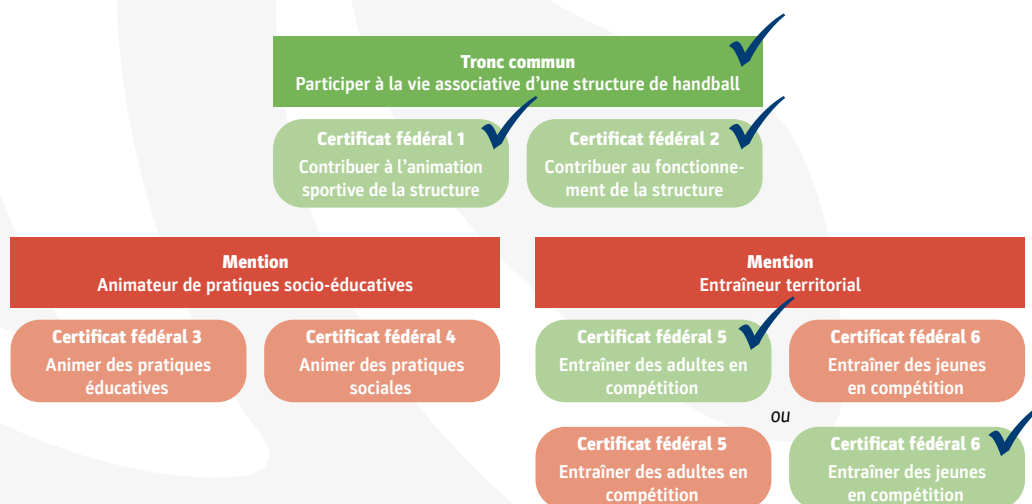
Tronc commun
Participer à la vie associative d'une structure de handball

Certificat fédéral 1
Contribuer à l'animation sportive de la structure

Certificat fédéral 2
Contribuer au fonctionnement de la structure

Mention
Animateur de pratiques socio-éducatives

Certificat fédéral 3
Animer des pratiques éducatives

Certificat fédéral 4
Animer des pratiques sociales

Mention
Entraîneur territorial

Certificat fédéral 5
Entraîner des adultes en compétition

Certificat fédéral 6
Entraîner des jeunes en compétition

ou

Certificat fédéral 5
Entraîner des adultes en compétition

Certificat fédéral 6
Entraîner des jeunes en compétition